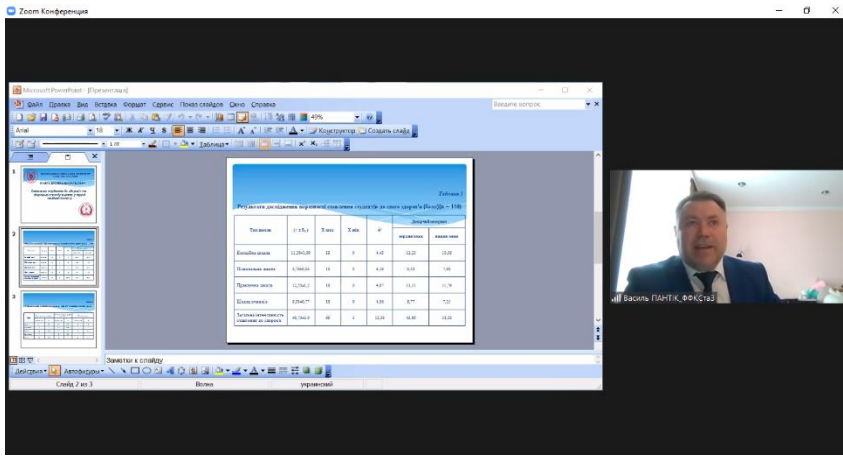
Zoom Конференция

Microsoft PowerPoint - [Презентація]

Файл Правка Вид Вставка Формат Сервис Показ слайдов Окно Справка

Введите вопрос

49%

Arial

18

Конструктор

Создать слайд

Таблица

Таблиця 1

Результати дослідження ціннісного ставлення студентів до свого здоров'я (%) n = 150

| Тип знань | $\bar{x} \pm S_{\bar{x}}$ | X max | X min | $V$ | Довірчий інтервал | |
|---|---|---|---|---|---|---|
| | | | | | верхня межа | нижня межа |
| Когнітивні знання | 11,29±0,09 | 18 | 6 | 4,43 | 13,22 | 13,85 |
| Операційні знання | 5,78±0,55 | 18 | 6 | 4,29 | 8,56 | 7,86 |
| Практичні знання | 12,28±1,2 | 18 | 6 | 4,37 | 13,22 | 11,79 |
| Ціннісні знання | 9,29±0,77 | 18 | 6 | 3,88 | 8,77 | 7,23 |
| Загальна інтенсивність ставлення до здоров'я | 48,78±4,9 | 90 | 5 | 12,84 | 48,88 | 38,88 |

Замітки к слайду

Действия

Автофигуры

Слайд 2 из 3

Волна

украинский

Василь ПАНТЮК_ФФКСтаЗ